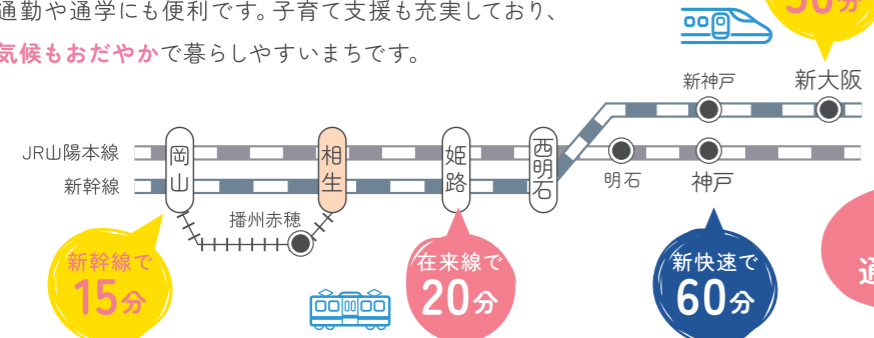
通勤や通学にも便利です。子育て支援も充実しており、
気候もおだやかで暮らしやすいまちです。

30分

新神戸
新大阪

JR山陽本線
新幹線

岡山
相生
姫路
西明石
明石
神戸

播州赤穂

新幹線で
15分

在来線で
20分

新快速で
60分

通